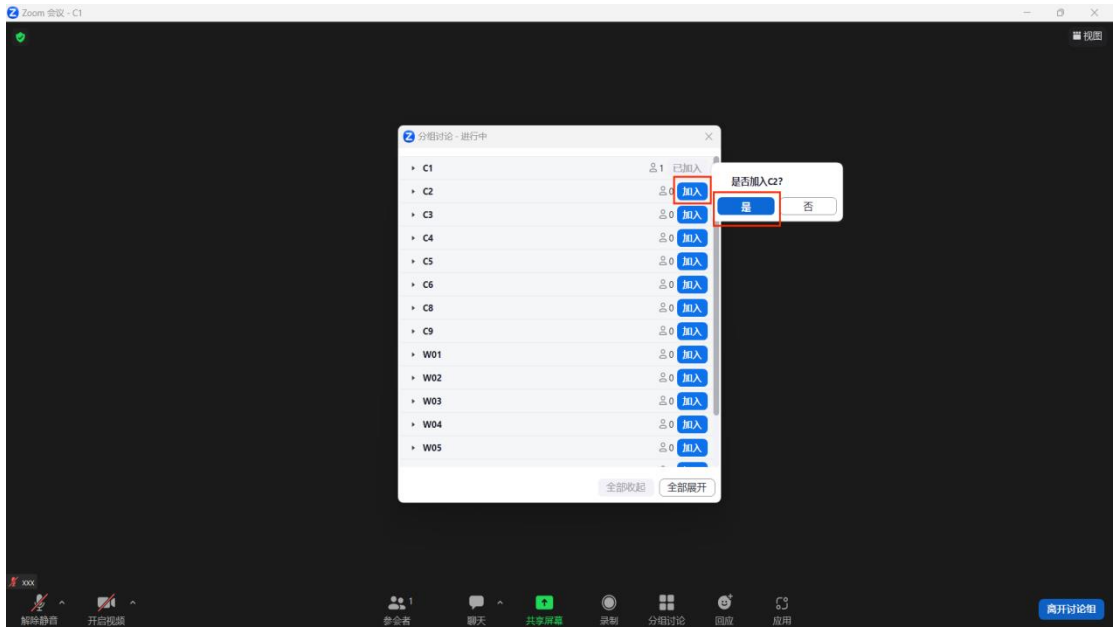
Zoom 会议 - C1

视图

分组讨论 - 进行中

C1 1 已加入
C2 0 加入
C3 0 加入
C4 0 加入
C5 0 加入
C6 0 加入
C8 0 加入
C9 0 加入
W01 0 加入
W02 0 加入
W03 0 加入
W04 0 加入
W05 0 加入

全部收起 全部展开

是否加入C2?

是 否

xxx

解除静音 开启视频 参会者 1 聊天 共享屏幕 录制 分组讨论 回应 应用 离开讨论组